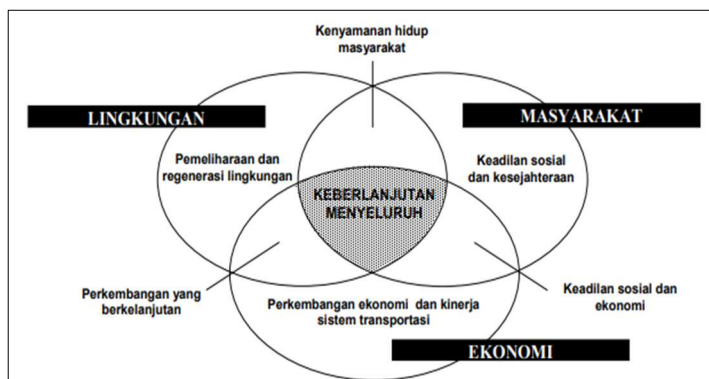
Kenyamanan hidup masyarakat

LINGKUNGAN

MASYARAKAT

Pemeliharaan dan regenerasi lingkungan

Keadilan sosial dan kesejahteraan

KEBERLANJUTAN MENYELURUH

Perkembangan yang berkelanjutan

Keadilan sosial dan ekonomi

Perkembangan ekonomi dan kinerja sistem transportasi

EKONOMI